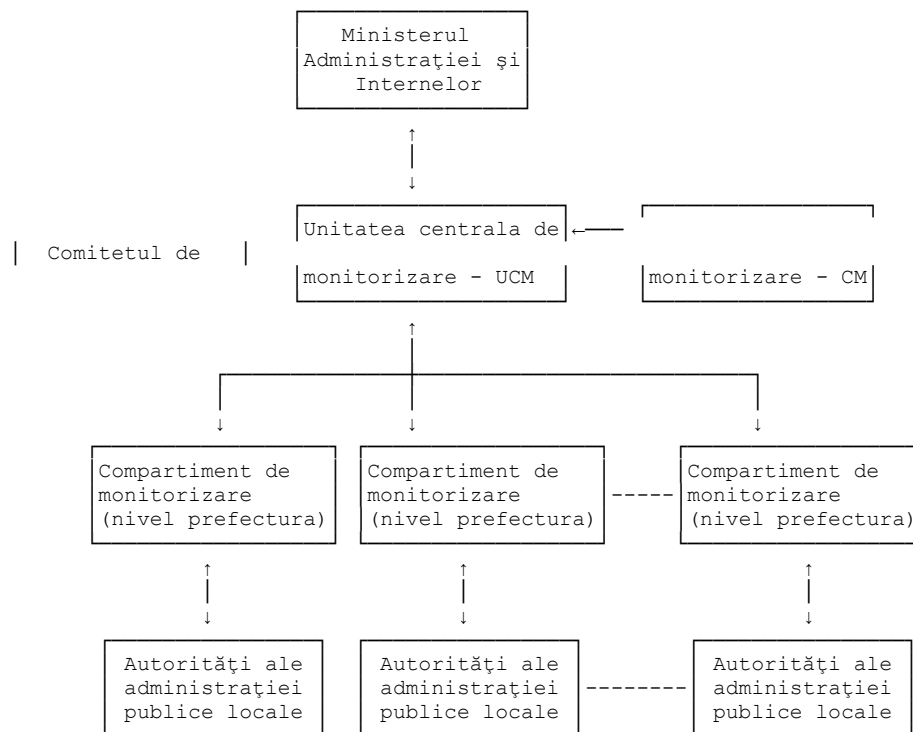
Ministerul Administraţiei şi Internelor

Unitatea centrala de monitorizare - UCM

Comitetul de monitorizare - CM

Compartiment de monitorizare (nivel prefectura)

Compartiment de monitorizare (nivel prefectura)

Compartiment de monitorizare (nivel prefectura)

Autorităţi ale administraţiei publice locale

Autorităţi ale administraţiei publice locale

Autorităţi ale administraţiei publice locale